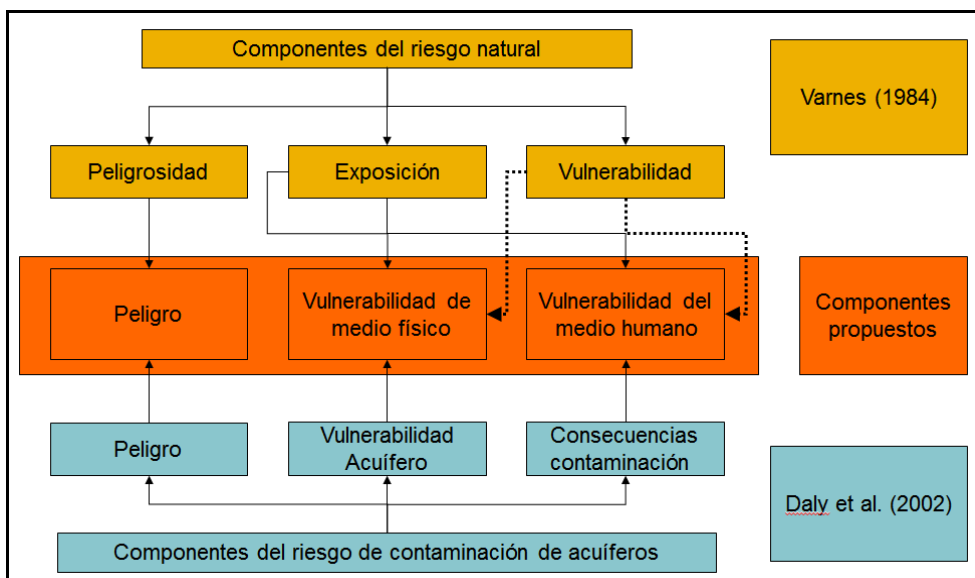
Componentes del riesgo natural

Varnes (1984)

Peligrosidad

Exposición

Vulnerabilidad

Peligro

Vulnerabilidad de medio físico

Vulnerabilidad del medio humano

Componentes propuestos

Peligro

Vulnerabilidad Acuífero

Consecuencias contaminación

Daly et al. (2002)

Componentes del riesgo de contaminación de acuíferos